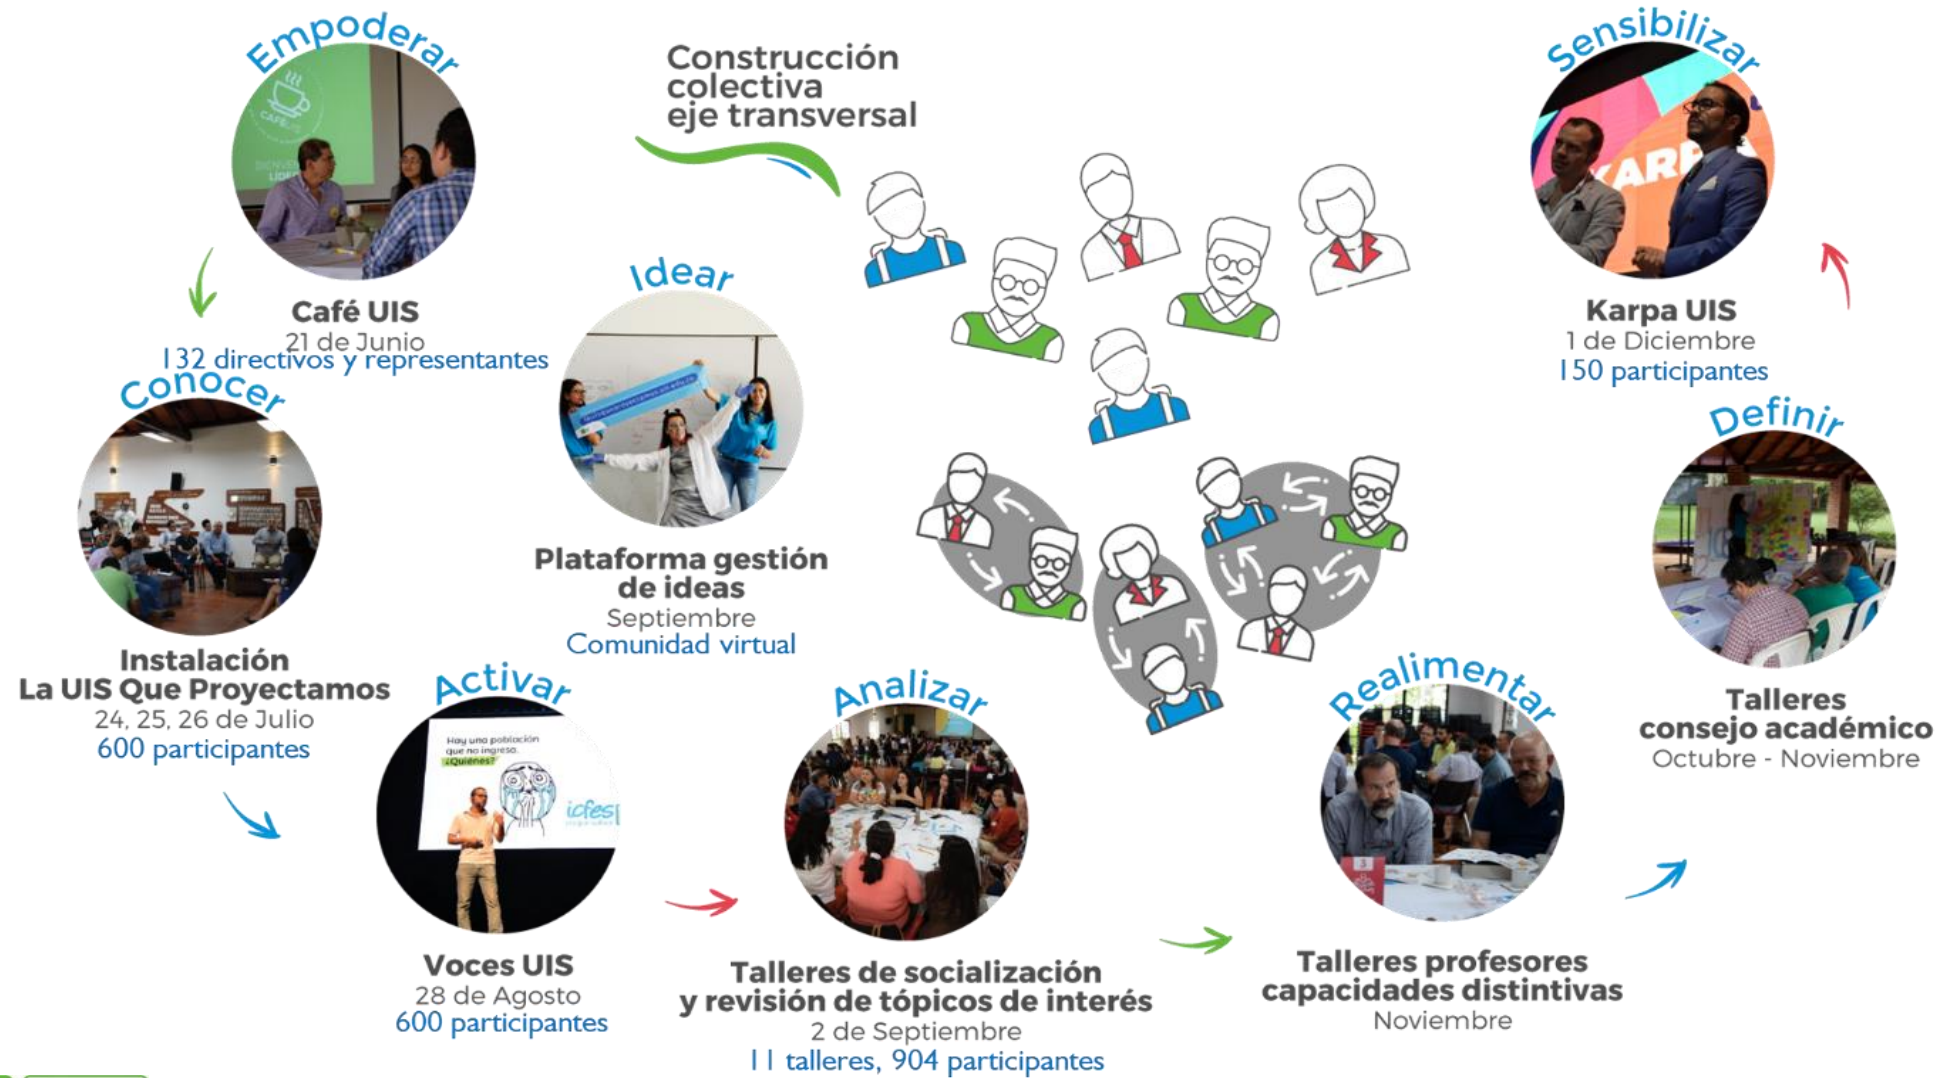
Empoderar

Café UIS
21 de Junio
132 directivos y representantes

Construcción colectiva eje transversal

Sensibilizar

Karpa UIS
1 de Diciembre
150 participantes

Idear

Plataforma gestión de ideas
Septiembre
Comunidad virtual

Conocer

Instalación
La UIS Que Proyectamos
24, 25, 26 de Julio
600 participantes

Definir

Talleres consejo académico
Octubre - Noviembre

Activar

Hay una población que no ingresa. ¿Quiénes?
icfes

Voces UIS
28 de Agosto
600 participantes

Analizar

Talleres de socialización y revisión de tópicos de interés
2 de Septiembre
11 talleres, 904 participantes

Realimentar

Talleres profesores capacidades distintivas
Noviembre